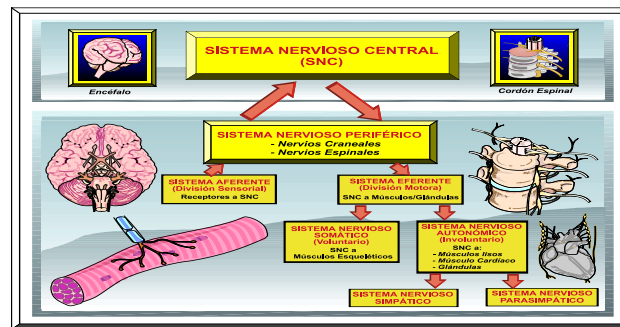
SISTEMA NERVIOSO CENTRAL (SNC)

Encéfalo

Cordón Espinal

SISTEMA NERVIOSO PERIFÉRICO
- Nervios Craneales
- Nervios Espinales

SISTEMA AFERENTE (División Sensorial)
Receptores a SNC

SISTEMA EFERENTE (División Motora)
SNC a Músculos/Glándulas

SISTEMA NERVIOSO SOMÁTICO (Voluntario)
SNC a Músculos Esqueléticos

SISTEMA NERVIOSO AUTONÓMICO (Involuntario)
SNC a:
- Músculos lisos
- Músculo Cardíaco
- Glándulas

SISTEMA NERVIOSO SIMPÁTICO

SISTEMA NERVIOSO PARASIMPÁTICO